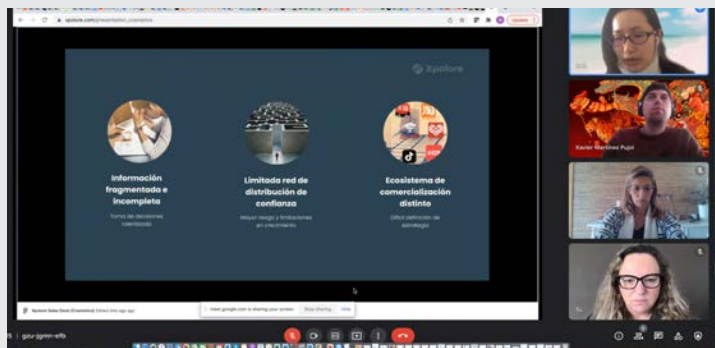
xpolore.com/presentation_cosmetica

Update

Xpolore

Información fragmentada e incompleta

Toma de decisiones ralentizada

Limitada red de distribución de confianza

Mayor riesgo y limitaciones en crecimiento

Ecosistema de comercialización distinto

Difícil definición de estrategia

Xavier Martínez Pujol

meet.google.com is sharing your screen. Stop sharing Hide

gzu-jgmn-efb